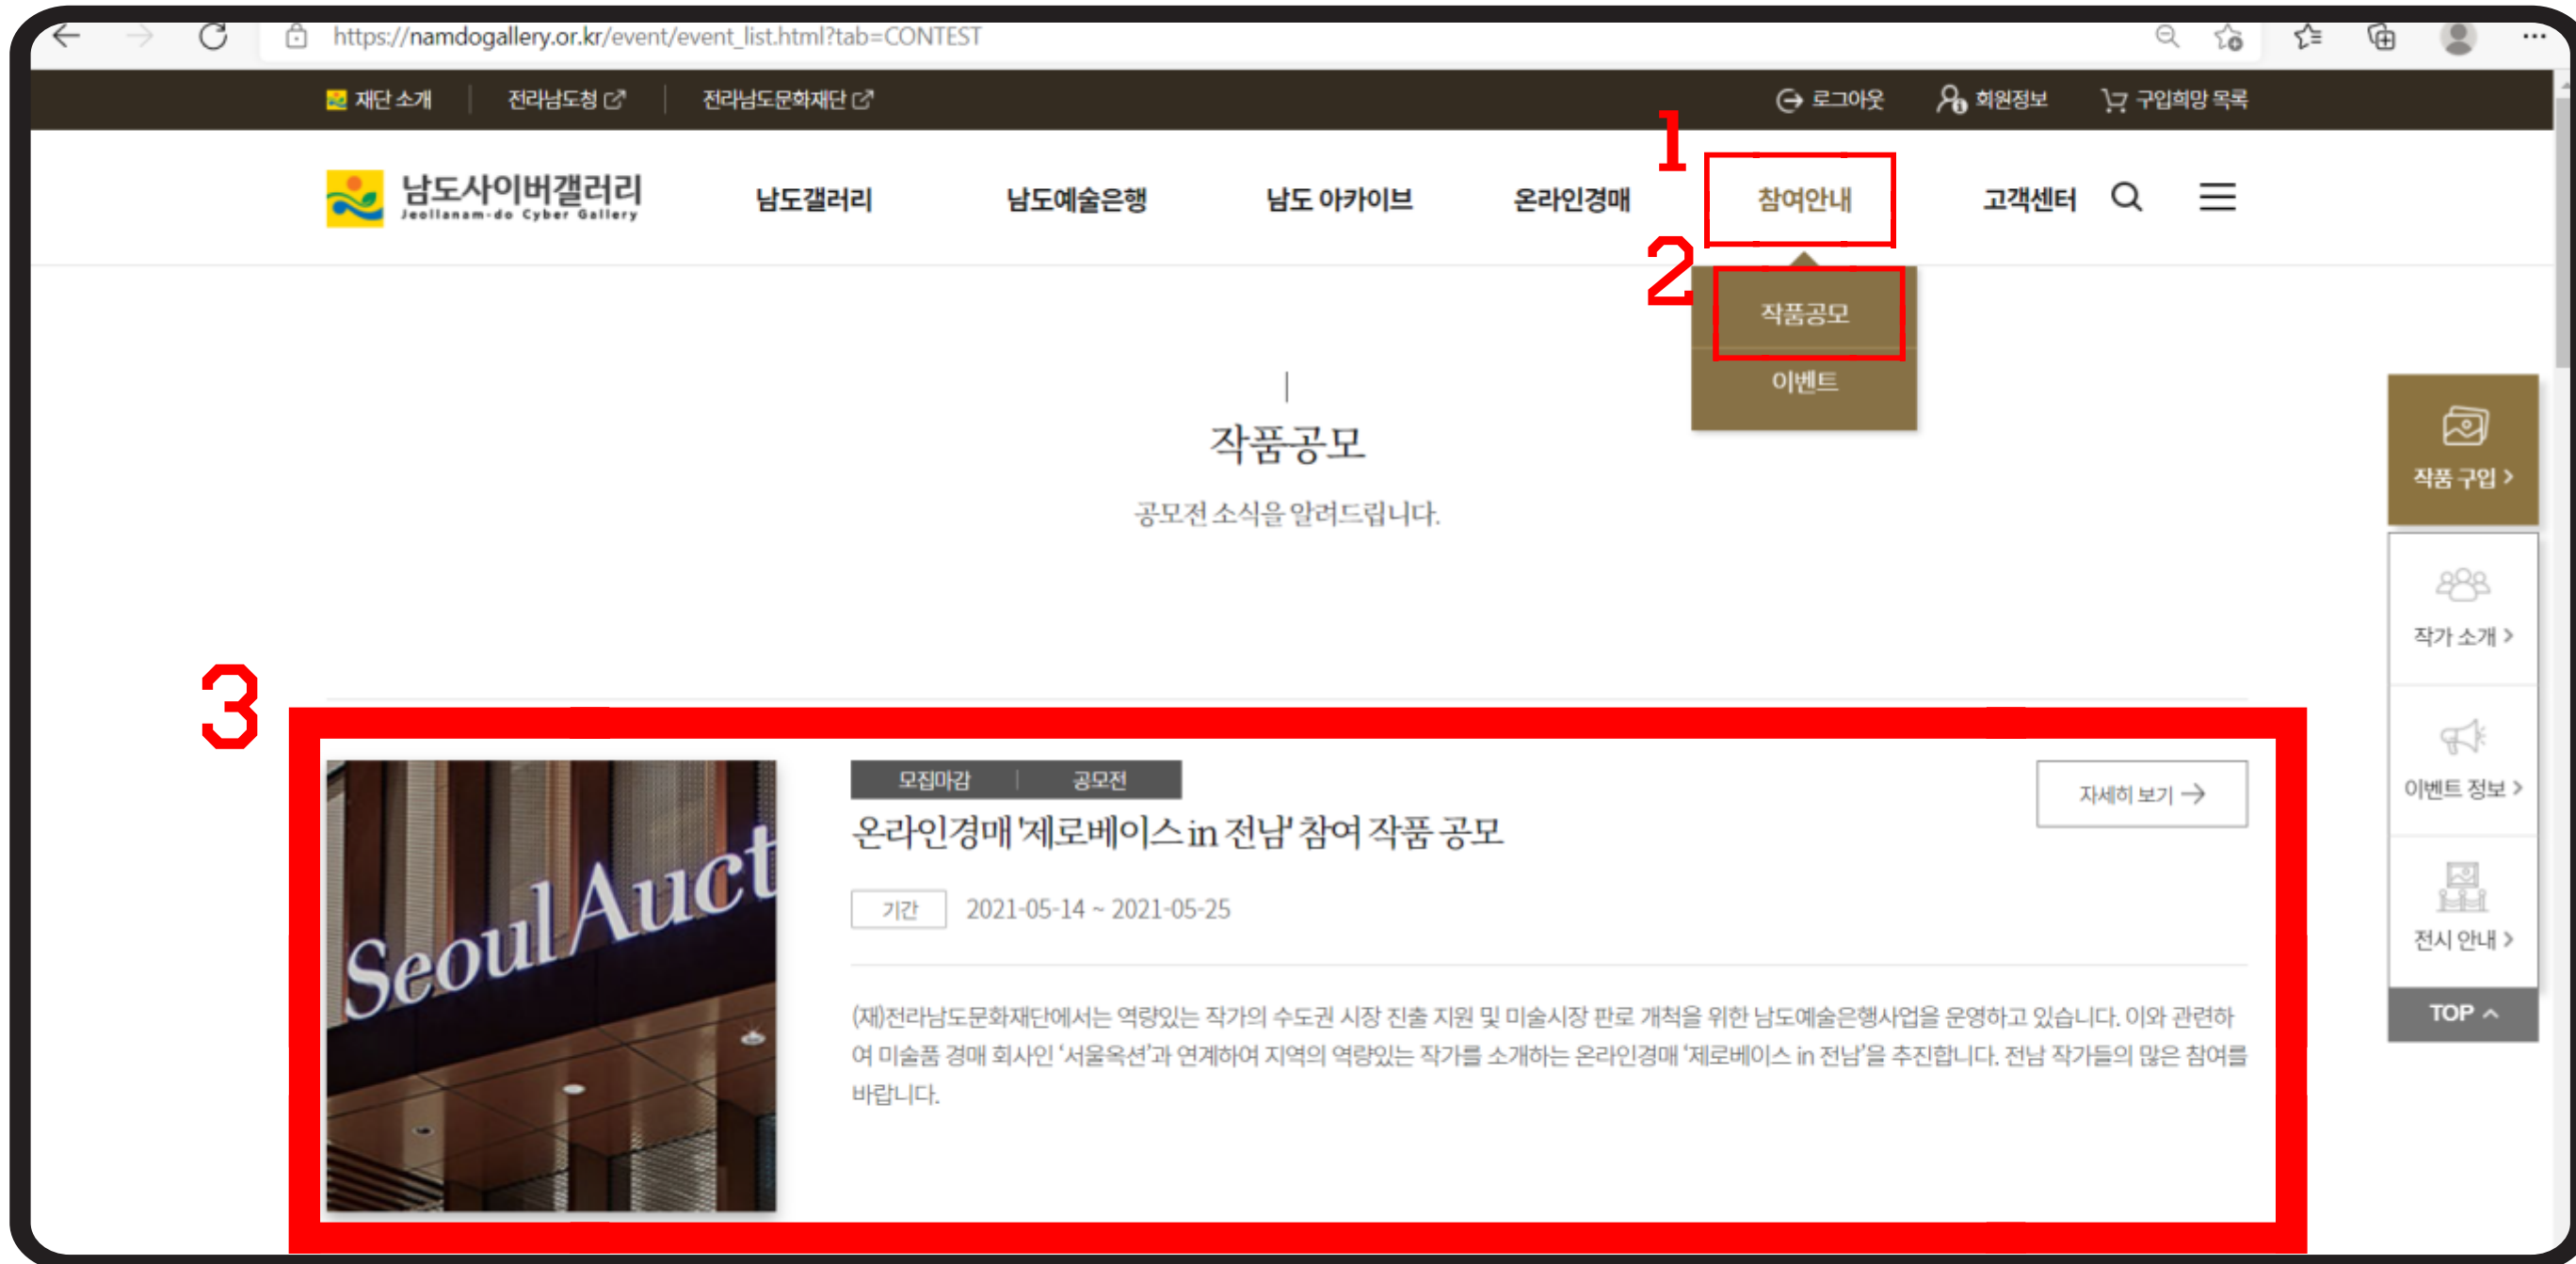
https://namdogallery.or.kr/event/event_list.html?tab=CONTEST

재단 소개 | 전라남도청 | 전라남도문화재단

로그아웃 회원정보 구입희망 목록

남도사이버갤러리
Jeollanam-do Cyber Gallery

남도갤러리 남도예술은행 남도 아카이브 온라인경매 참여안내 고객센터

1

2

작품공모
이벤트

작품공모

공모전 소식을 알려드립니다.

작품 구입 >
작가 소개 >
이벤트 정보 >
전시 안내 >
TOP

3

Seoul Auct

모집마감 | 공모전

온라인경매 '제로베이스 in 전남' 참여 작품 공모

자세히 보기

기간 2021-05-14 ~ 2021-05-25

(재)전라남도문화재단에서는 역량있는 작가의 수도권 시장 진출 지원 및 미술시장 판로 개척을 위한 남도예술은행사업을 운영하고 있습니다. 이와 관련하여 미술품 경매 회사인 '서울옥션'과 연계하여 지역의 역량있는 작가를 소개하는 온라인경매 '제로베이스 in 전남'을 추진합니다. 전남 작가들의 많은 참여를 바랍니다.